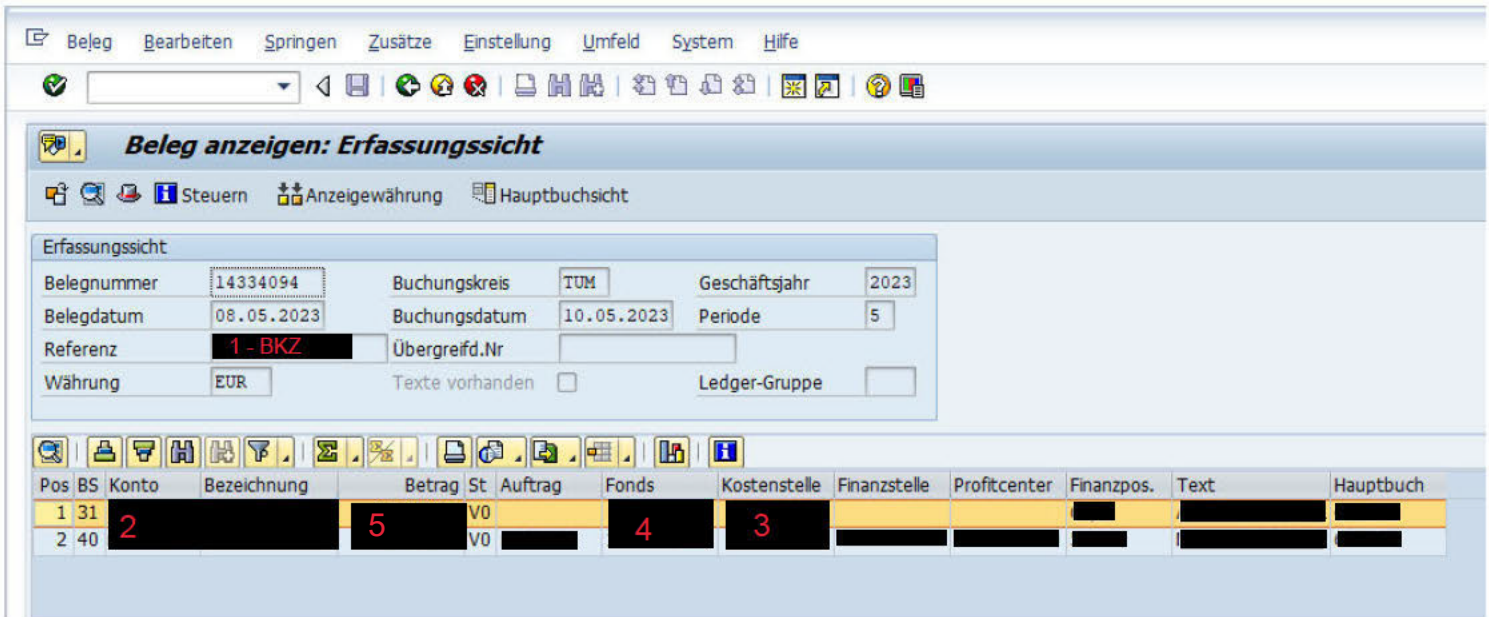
Beleg Bearbeiten Springen Zusätze Einstellung Umfeld System Hilfe

Beleg anzeigen: Erfassungssicht

Steuern Anzeigewährung Hauptbuchsicht

Erfassungssicht

Belegnummer 14334094 Buchungskreis TUM Geschäftsjahr 2023
Belegdatum 08.05.2023 Buchungsdatum 10.05.2023 Periode 5
Referenz 1 - BKZ Übergreifd.Nr
Währung EUR Texte vorhanden Ledger-Gruppe

| Pos | BS | Konto | Bezeichnung | Betrag | St | Auftrag | Fonds | Kostenstelle | Finanzstelle | Profitcenter | Finanzpos. | Text | Hauptbuch |
|---|---|---|---|---|---|---|---|---|---|---|---|---|---|
| 1 | 31 | 2 | | 5 | V0 | | 4 | 3 | | | | | |
| 2 | 40 | | | | V0 | | | | | | | | |